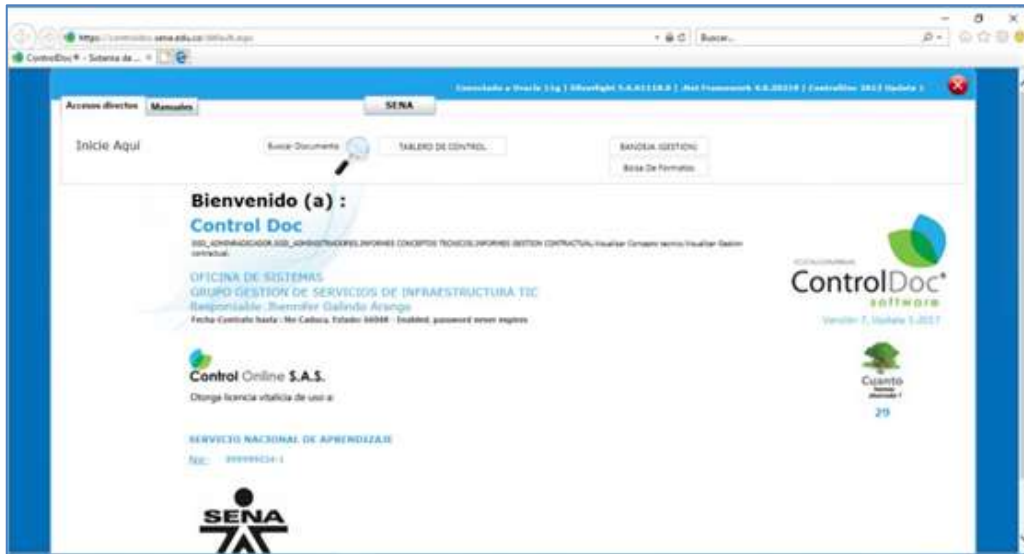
https://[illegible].sena.edu.co/default.aspx
Buscar...
ControlDoc® - Sistema de ... ×

Conectado a Oracle 11g | Silverlight 5.4.61118.0 | .Net Framework 4.0.30319 | ControlDoc 2013 Update 1

Accesos directos
Manuales
SENA

Inicie Aqui
Buscar Documento
TABLERO DE CONTROL
BANDEJA GESTION
Bolsa De Formatos

Bienvenido (a) :
Control Doc
SOD_ADMINISTRADOR,SOD_ADMINISTRADORES,INFORMES CONCEPTOS TECNICOS,INFORMES GESTION CONTRACTUAL,Visualizar Concepto tecnico,Visualizar Gestion contractual

OFICINA DE SISTEMAS
GRUPO GESTION DE SERVICIOS DE INFRAESTRUCTURA TIC
Responsable: Jhennifer Galindo Arango
Fecha Contrato hasta : No Caduca. Estado: 66048 - Enabled, password never expires

Control Online S.A.S.
Otorga licencia vitalicia de uso a:

SERVICIO NACIONAL DE APRENDIZAJE
Nit: 899999034-1

SENA

ControlDoc®
software
Versión 7, Update 1-2017

Cuanto
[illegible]
29